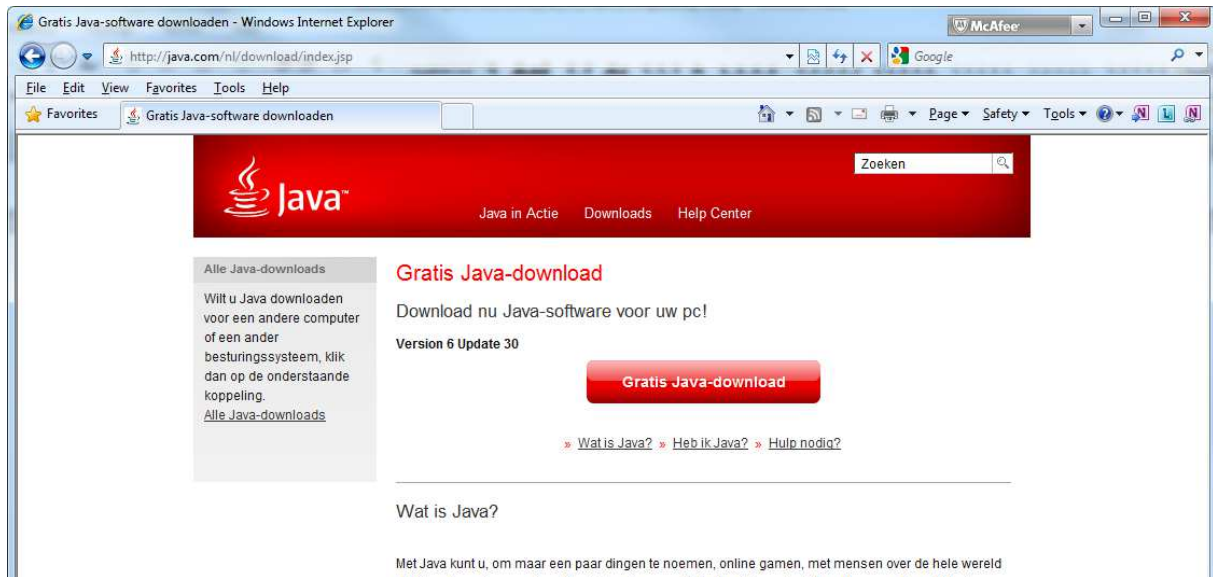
Gratis Java-software downloaden - Windows Internet Explorer

McAfee

http://java.com/nl/download/index.jsp

Google

File Edit View Favorites Tools Help

Favorites

Gratis Java-software downloaden

Page ▾ Safety ▾ Tools ▾

Zoeken

Java

Java in Actie Downloads Help Center

Alle Java-downloads

Wilt u Java downloaden voor een andere computer of een ander besturingssysteem, klik dan op de onderstaande koppeling.
Alle Java-downloads

Gratis Java-download

Download nu Java-software voor uw pc!

Version 6 Update 30

Gratis Java-download

» Wat is Java? » Heb ik Java? » Hulp nodig?

Wat is Java?

Met Java kunt u, om maar een paar dingen te noemen, online gamen, met mensen over de hele wereld